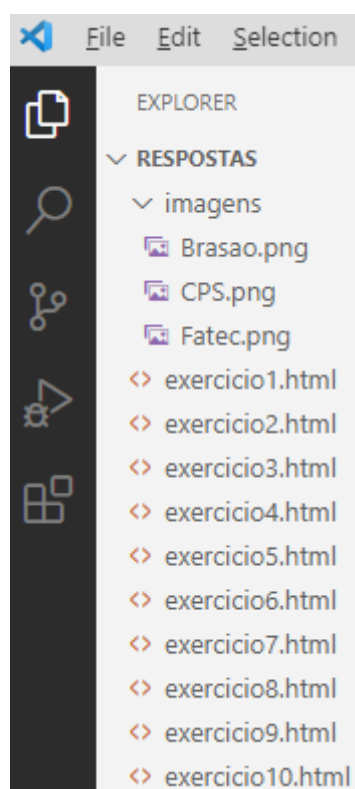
File Edit Selection

EXPLORER

RESPOSTAS

imagens

Brasao.png

CPS.png

Fatec.png

exercicio1.html

exercicio2.html

exercicio3.html

exercicio4.html

exercicio5.html

exercicio6.html

exercicio7.html

exercicio8.html

exercicio9.html

exercicio10.html